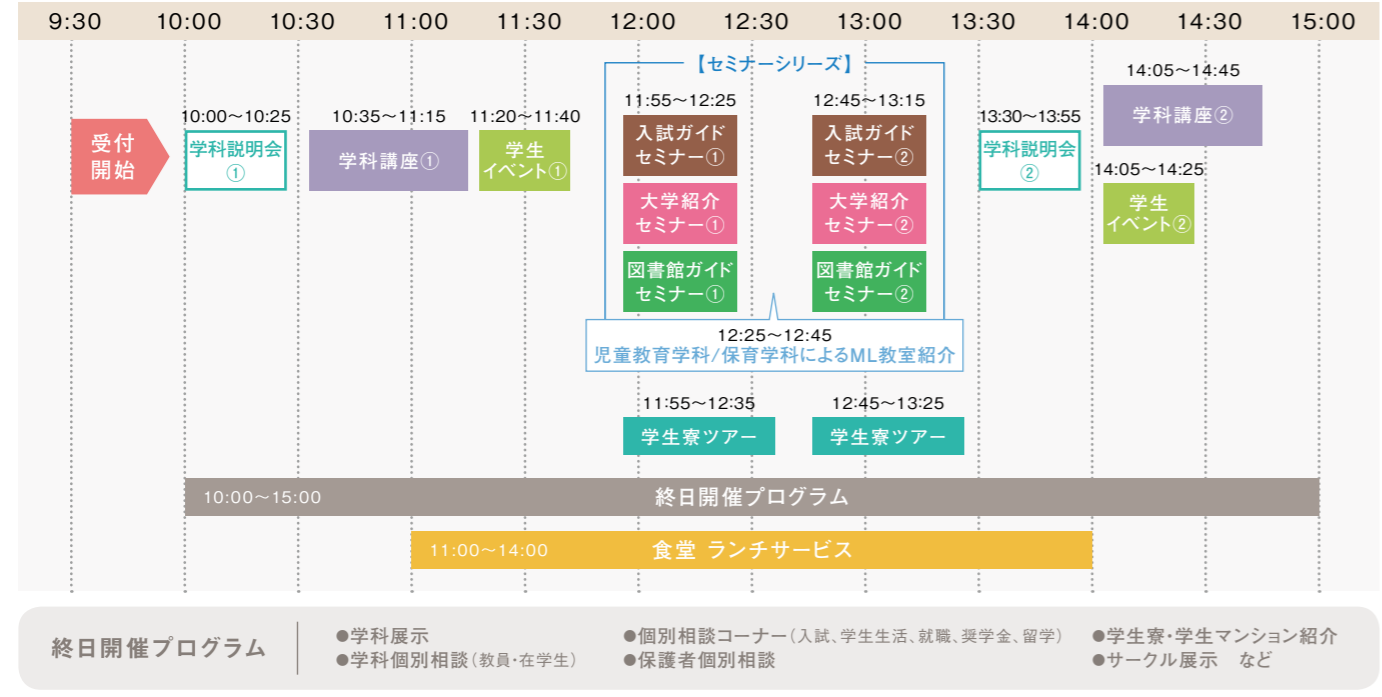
9:30 10:00 10:30 11:00 11:30 12:00 12:30 13:00 13:30 14:00 14:30 15:00

受付開始

10:00～10:25
学科説明会①

10:35～11:15
学科講座①

11:20～11:40
学生イベント①

【セミナーシリーズ】

11:55～12:25
入試ガイドセミナー①
大学紹介セミナー①
図書館ガイドセミナー①

12:45～13:15
入試ガイドセミナー②
大学紹介セミナー②
図書館ガイドセミナー②

12:25～12:45
児童教育学科/保育学科によるML教室紹介

11:55～12:35
学生寮ツアー

12:45～13:25
学生寮ツアー

13:30～13:55
学科説明会②

14:05～14:45
学科講座②

14:05～14:25
学生イベント②

10:00～15:00 終日開催プログラム

11:00～14:00 食堂 ランチサービス

終日開催プログラム
●学科展示
●学科個別相談（教員・在学生）
●個別相談コーナー（入試、学生生活、就職、奨学金、留学）
●保護者個別相談
●学生寮・学生マンション紹介
●サークル展示 など